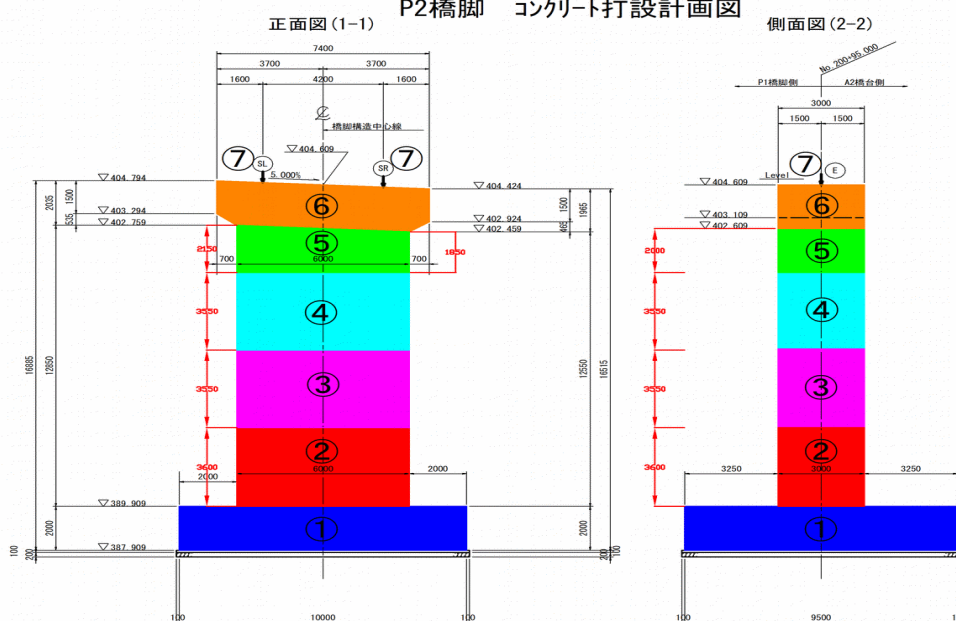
P2橋脚　コンクリート打設計画図

正面図(1-1)

7400
3700　3700
1600　4200　1600
℄
橋脚構造中心線
▽404.609
⑦ SL　SR ⑦
5.000%
▽404.794
▽404.424
⑥
▽403.294
▽402.759
▽402.924
▽402.459
2035　1500　535
1500　1965　465
2150
⑤
700　6000　700
1850
3550
④
16685　12850
3550
③
12550　16515
3600
②
6000
2000
2000
▽389.909
①
2000
2000
▽387.909
100　200
200　100
100　10000　100

側面図(2-2)

No.200+95.000
P1橋脚側　A2橋台側
3000
1500　1500
⑦ E
Level
▽404.609
⑥
▽403.109
▽402.609
2000
⑤
3550
④
3550
③
3600
②
3250　3000　3250
①
100　9500